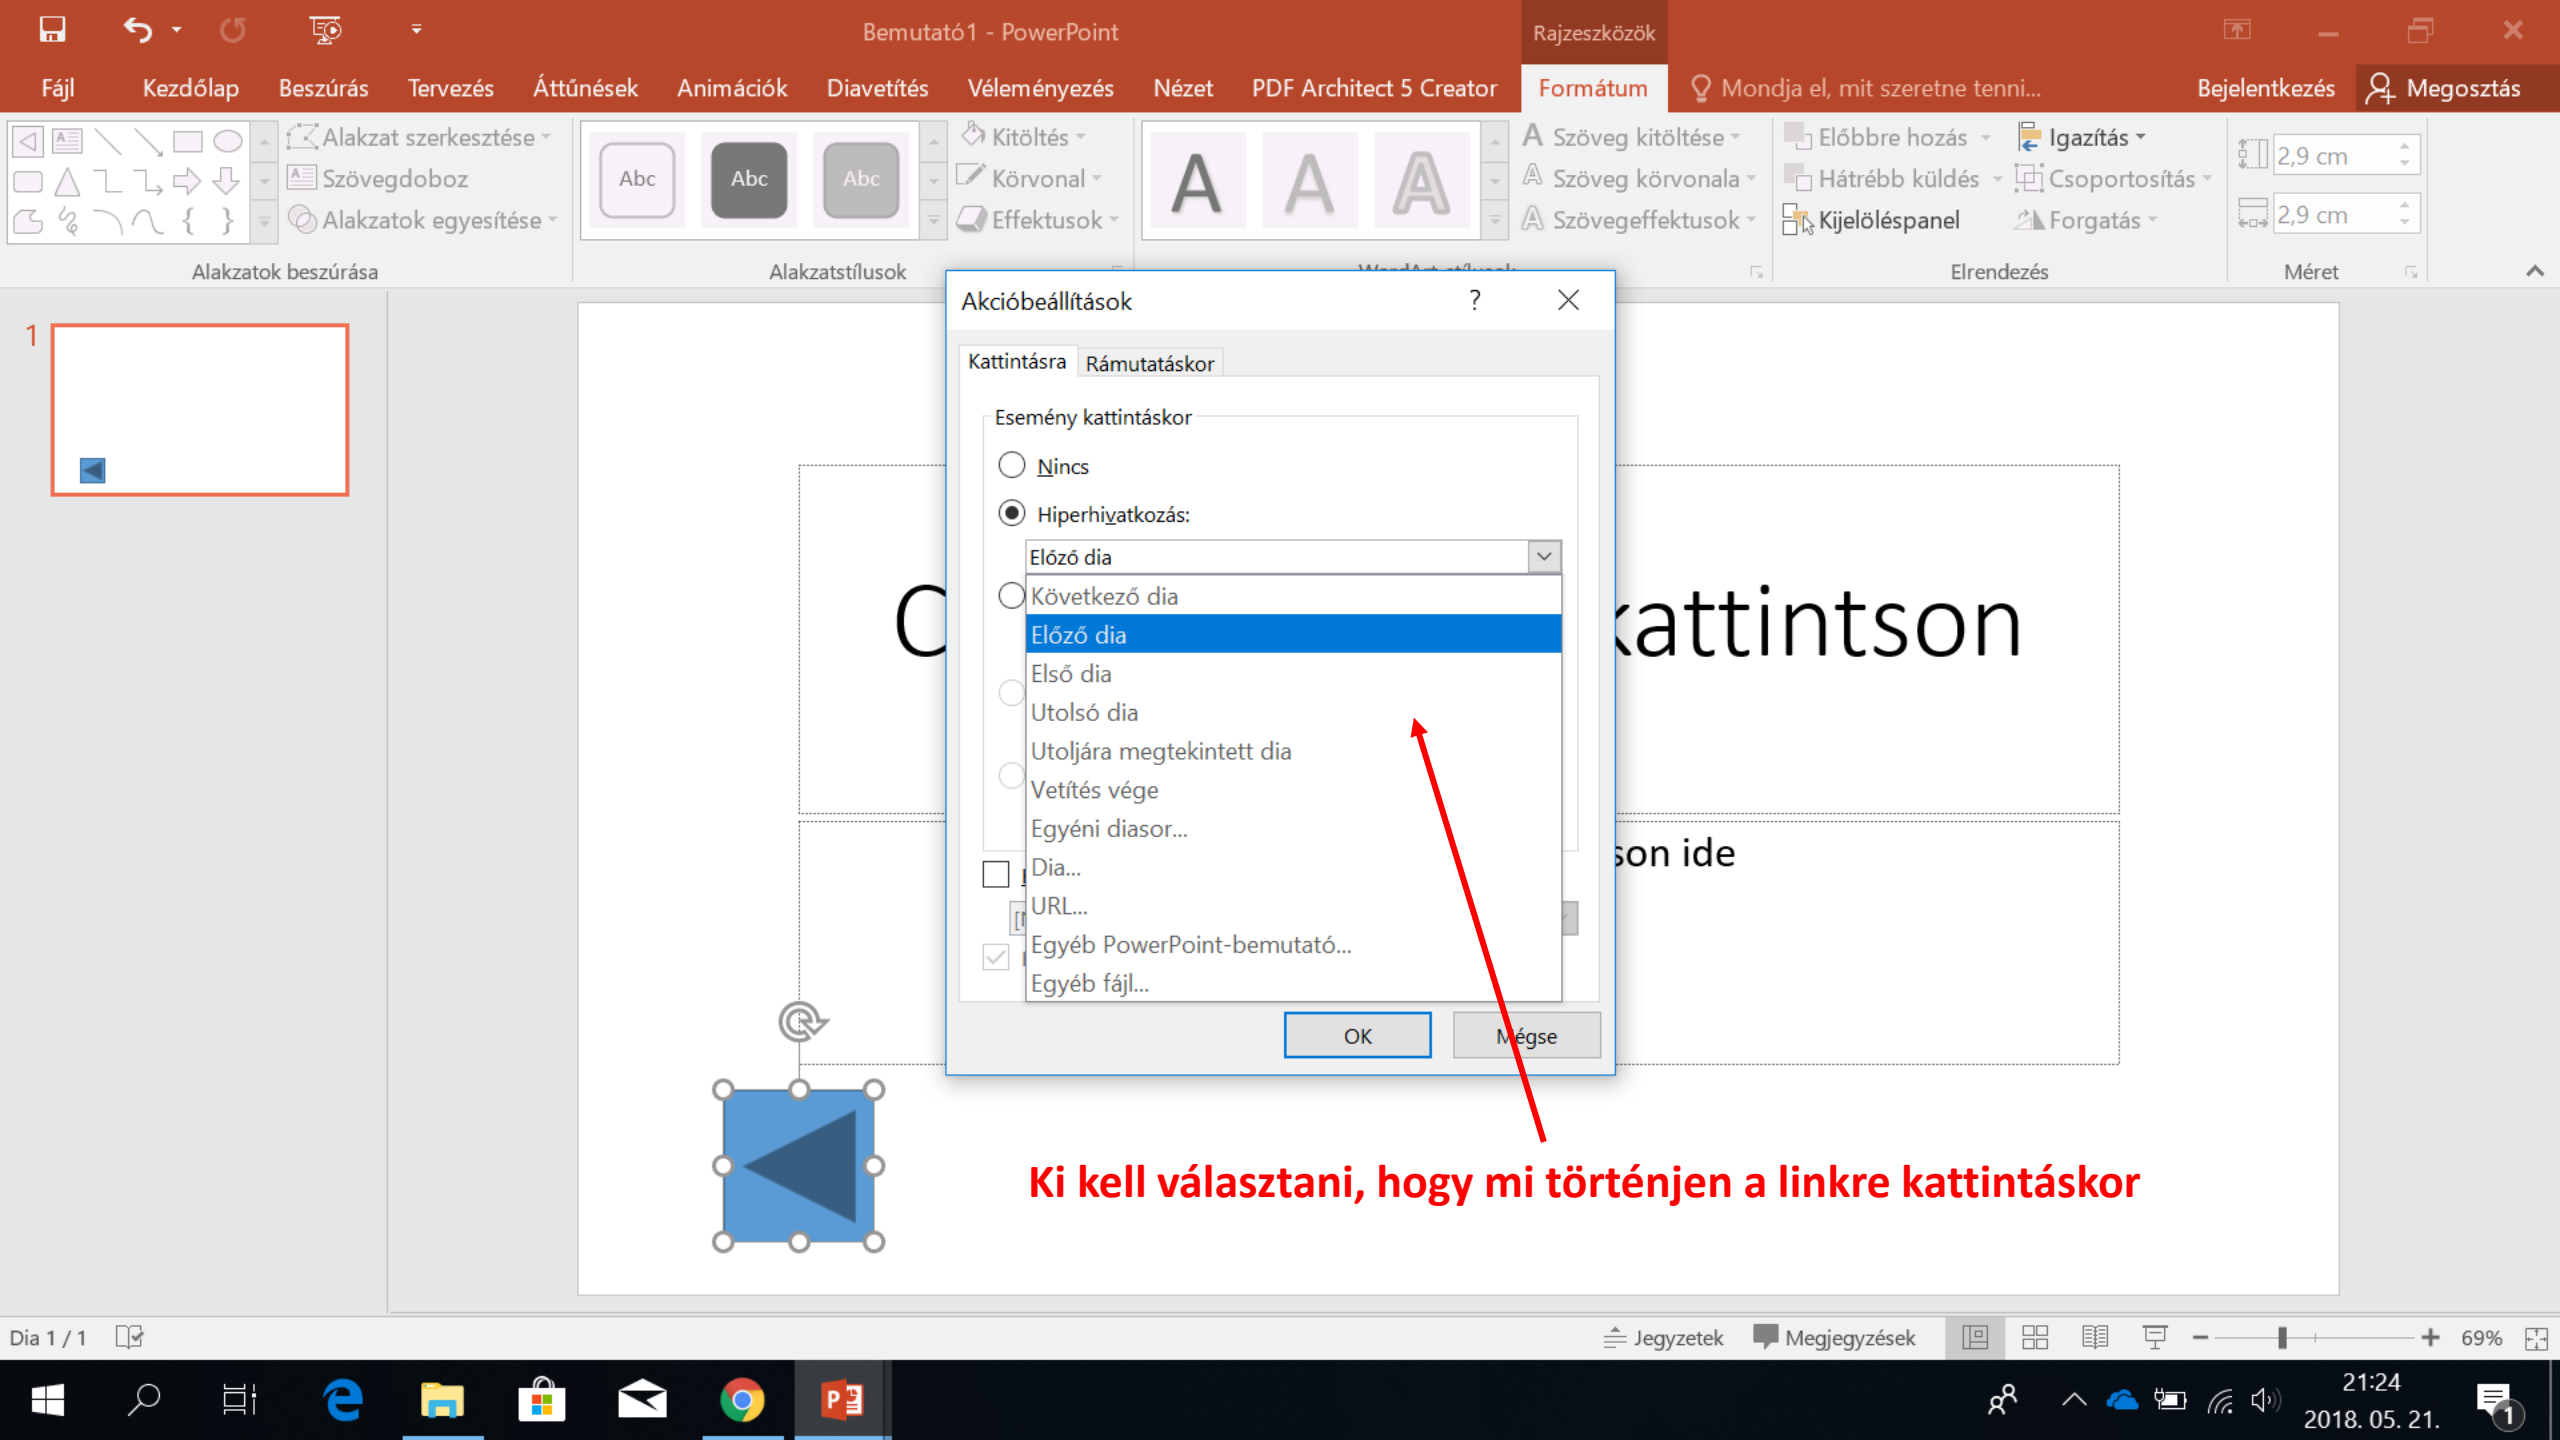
Bemutató1 - PowerPoint

Rajzeszközök

Fájl Kezdőlap Beszúrás Tervezés Áttűnések Animációk Diavetítés Véleményezés Nézet PDF Architect 5 Creator Formátum Mondja el, mit szeretne tenni... Bejelentkezés Megosztás

Alakzat szerkesztése
Szövegdoboz
Alakzatok egyesítése
Alakzatok beszúrása

Abc Abc Abc
Kitöltés
Körvonal
Effektusok
Alakzatstílusok

A A A
Szöveg kitöltése
Szöveg körvonala
Szövegeffektusok
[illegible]

Előbbre hozás
Hátrébb küldés
Kijelöléspanel
Igazítás
Csoportosítás
Forgatás
Elrendezés

2,9 cm
2,9 cm
Méret

1

C

kattintson

son ide

Akcióbeállítások ? ×

Kattintásra Rámutatáskor

Esemény kattintáskor

Nincs

Hiperhivatkozás:

Előző dia

Következő dia
Előző dia
Első dia
Utolsó dia
Utoljára megtekintett dia
Vetítés vége
Egyéni diasor...
Dia...
URL...
Egyéb PowerPoint-bemutató...
Egyéb fájl...

OK Mégse

Ki kell választani, hogy mi történjen a linkre kattintáskor

Dia 1 / 1 Jegyzetek Megjegyzések 69%

21:24
2018. 05. 21.